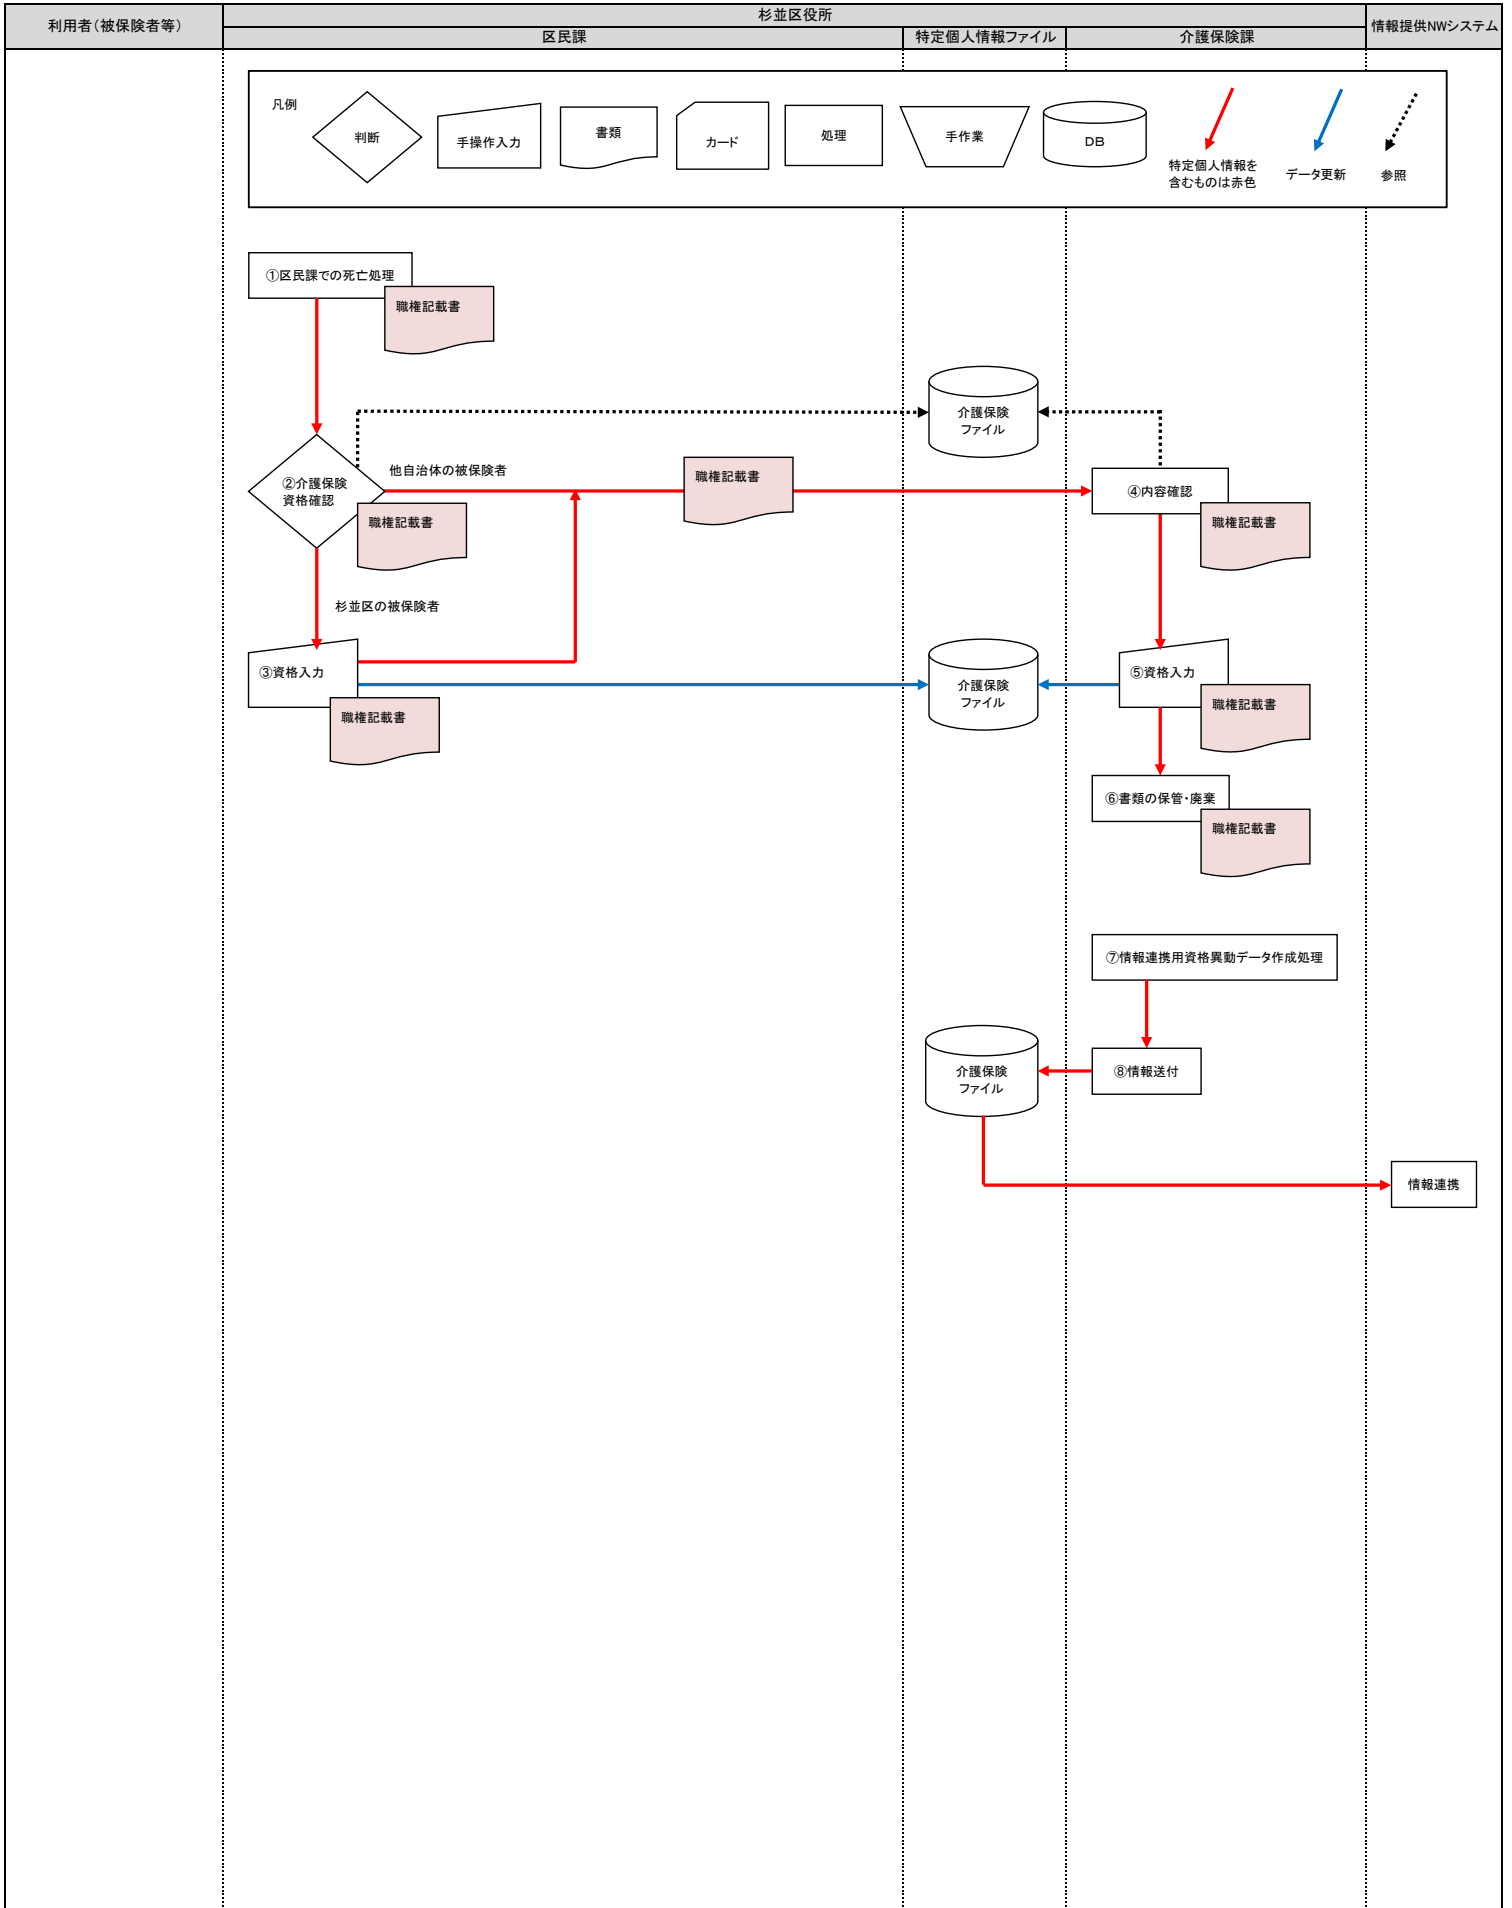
利用者（被保険者等）

杉並区役所

区民課

特定個人情報ファイル

介護保険課

情報提供NWシステム

凡例

判断

手操作入力

書類

カード

処理

手作業

DB

特定個人情報を含むものは赤色

データ更新

参照

①区民課での死亡処理

職権記載書

介護保険ファイル

②介護保険資格確認

他自治体の被保険者

職権記載書

④内容確認

職権記載書

職権記載書

杉並区の被保険者

③資格入力

介護保険ファイル

⑤資格入力

職権記載書

職権記載書

⑥書類の保管・廃棄

職権記載書

⑦情報連携用資格異動データ作成処理

介護保険ファイル

⑧情報送付

情報連携